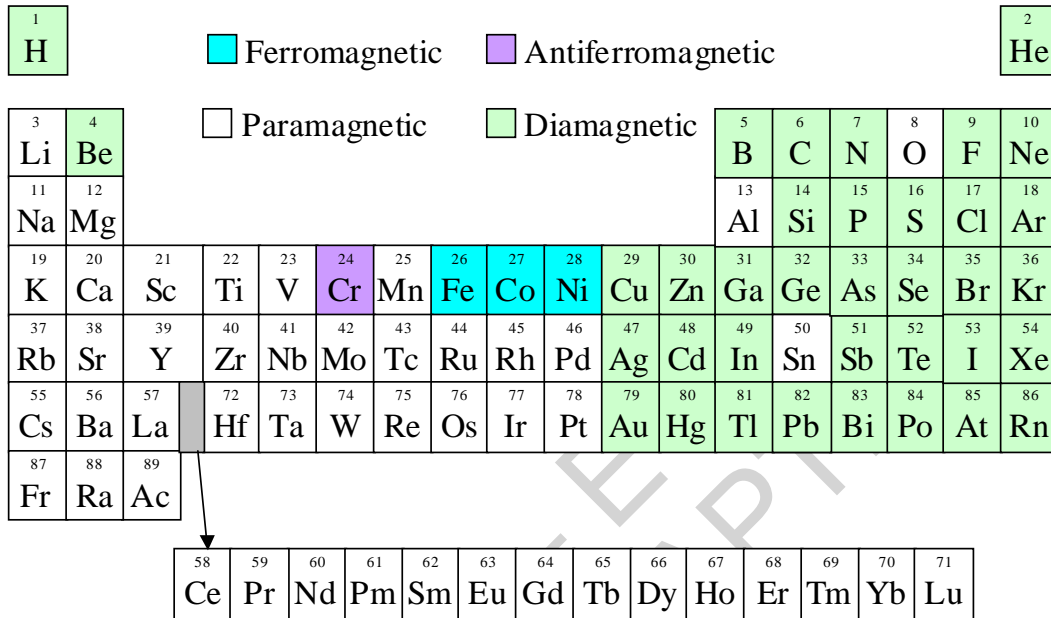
1 H

Ferromagnetic Antiferromagnetic

2 He

| 3 Li | 4 Be | | | | | | | | | | | 5 B | 6 C | 7 N | 8 O | 9 F | 10 Ne |
|---|---|---|---|---|---|---|---|---|---|---|---|---|---|---|---|---|---|
| 11 Na | 12 Mg | | | | | | | | | | | 13 Al | 14 Si | 15 P | 16 S | 17 Cl | 18 Ar |
| 19 K | 20 Ca | 21 Sc | 22 Ti | 23 V | 24 Cr | 25 Mn | 26 Fe | 27 Co | 28 Ni | 29 Cu | 30 Zn | 31 Ga | 32 Ge | 33 As | 34 Se | 35 Br | 36 Kr |
| 37 Rb | 38 Sr | 39 Y | 40 Zr | 41 Nb | 42 Mo | 43 Tc | 44 Ru | 45 Rh | 46 Pd | 47 Ag | 48 Cd | 49 In | 50 Sn | 51 Sb | 52 Te | 53 I | 54 Xe |
| 55 Cs | 56 Ba | 57 La | 72 Hf | 73 Ta | 74 W | 75 Re | 76 Os | 77 Ir | 78 Pt | 79 Au | 80 Hg | 81 Tl | 82 Pb | 83 Bi | 84 Po | 85 At | 86 Rn |
| 87 Fr | 88 Ra | 89 Ac | | | | | | | | | | | | | | | |

Paramagnetic Diamagnetic

| 58 Ce | 59 Pr | 60 Nd | 61 Pm | 62 Sm | 63 Eu | 64 Gd | 65 Tb | 66 Dy | 67 Ho | 68 Er | 69 Tm | 70 Yb | 71 Lu |
|---|---|---|---|---|---|---|---|---|---|---|---|---|---|